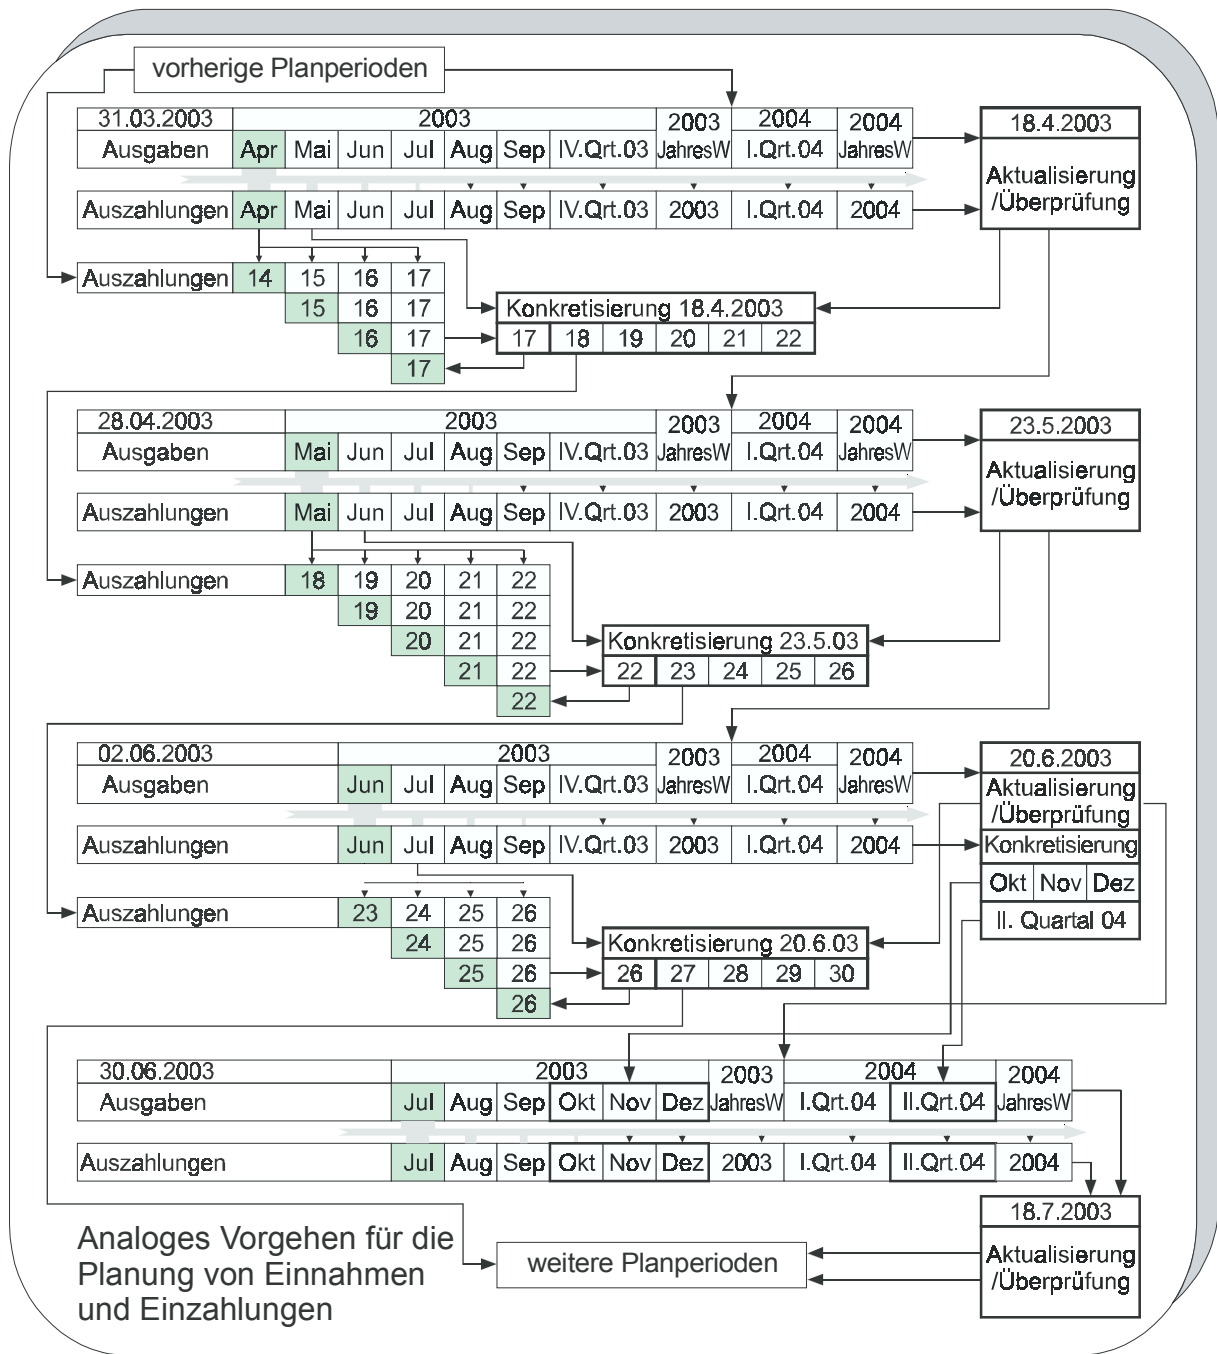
vorherige Planperioden

| 31.03.2003 | 2003 | | | | | | | 2003 | 2004 | 2004 |
|---|---|---|---|---|---|---|---|---|---|---|
| Ausgaben | Apr | Mai | Jun | Jul | Aug | Sep | IV.Qrt.03 | JahresW | I.Qrt.04 | JahresW |

| Auszahlungen | Apr | Mai | Jun | Jul | Aug | Sep | IV.Qrt.03 | 2003 | I.Qrt.04 | 2004 |
|---|---|---|---|---|---|---|---|---|---|---|

18.4.2003
Aktualisierung /Überprüfung

| Auszahlungen | 14 | 15 | 16 | 17 |
|---|---|---|---|---|
| | | 15 | 16 | 17 |
| | | | 16 | 17 |
| | | | | 17 |

Konkretisierung 18.4.2003

| 17 | 18 | 19 | 20 | 21 | 22 |
|---|---|---|---|---|---|

| 28.04.2003 | 2003 | | | | | | 2003 | 2004 | 2004 |
|---|---|---|---|---|---|---|---|---|---|
| Ausgaben | Mai | Jun | Jul | Aug | Sep | IV.Qrt.03 | JahresW | I.Qrt.04 | JahresW |

| Auszahlungen | Mai | Jun | Jul | Aug | Sep | IV.Qrt.03 | 2003 | I.Qrt.04 | 2004 |
|---|---|---|---|---|---|---|---|---|---|

23.5.2003
Aktualisierung /Überprüfung

| Auszahlungen | 18 | 19 | 20 | 21 | 22 |
|---|---|---|---|---|---|
| | | 19 | 20 | 21 | 22 |
| | | | 20 | 21 | 22 |
| | | | | 21 | 22 |
| | | | | | 22 |

Konkretisierung 23.5.03

| 22 | 23 | 24 | 25 | 26 |
|---|---|---|---|---|

| 02.06.2003 | 2003 | | | | | 2003 | 2004 | 2004 |
|---|---|---|---|---|---|---|---|---|
| Ausgaben | Jun | Jul | Aug | Sep | IV.Qrt.03 | JahresW | I.Qrt.04 | JahresW |

| Auszahlungen | Jun | Jul | Aug | Sep | IV.Qrt.03 | 2003 | I.Qrt.04 | 2004 |
|---|---|---|---|---|---|---|---|---|

20.6.2003
Aktualisierung /Überprüfung
Konkretisierung
Okt | Nov | Dez
II. Quartal 04

| Auszahlungen | 23 | 24 | 25 | 26 |
|---|---|---|---|---|
| | | 24 | 25 | 26 |
| | | | 25 | 26 |
| | | | | 26 |

Konkretisierung 20.6.03

| 26 | 27 | 28 | 29 | 30 |
|---|---|---|---|---|

| 30.06.2003 | 2003 | | | | | | 2003 | 2004 | | 2004 |
|---|---|---|---|---|---|---|---|---|---|---|
| Ausgaben | Jul | Aug | Sep | Okt | Nov | Dez | JahresW | I.Qrt.04 | II.Qrt.04 | JahresW |

| Auszahlungen | Jul | Aug | Sep | Okt | Nov | Dez | 2003 | I.Qrt.04 | II.Qrt.04 | 2004 |
|---|---|---|---|---|---|---|---|---|---|---|

18.7.2003
Aktualisierung /Überprüfung

Analoges Vorgehen für die Planung von Einnahmen und Einzahlungen

weitere Planperioden